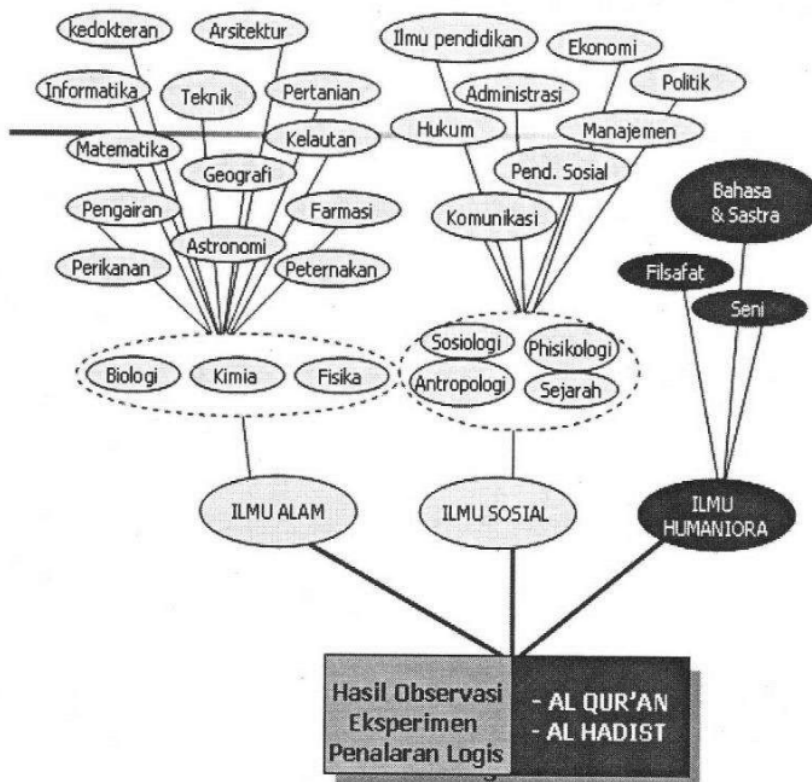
kedokteran
Arsitektur
Informatika
Teknik
Pertanian
Matematika
Kelautan
Geografi
Pengairan
Farmasi
Astronomi
Perikanan
Peternakan

Ilmu pendidikan
Ekonomi
Administrasi
Politik
Hukum
Manajemen
Pend. Sosial
Komunikasi

Bahasa & Sastra
Filsafat
Seni

Biologi
Kimia
Fisika

Sosiologi
Phisikologi
Antropologi
Sejarah

ILMU ALAM
ILMU SOSIAL
ILMU HUMANIORA

Hasil Observasi
Eksperimen
Penalaran Logis

- AL QUR'AN
- AL HADIST